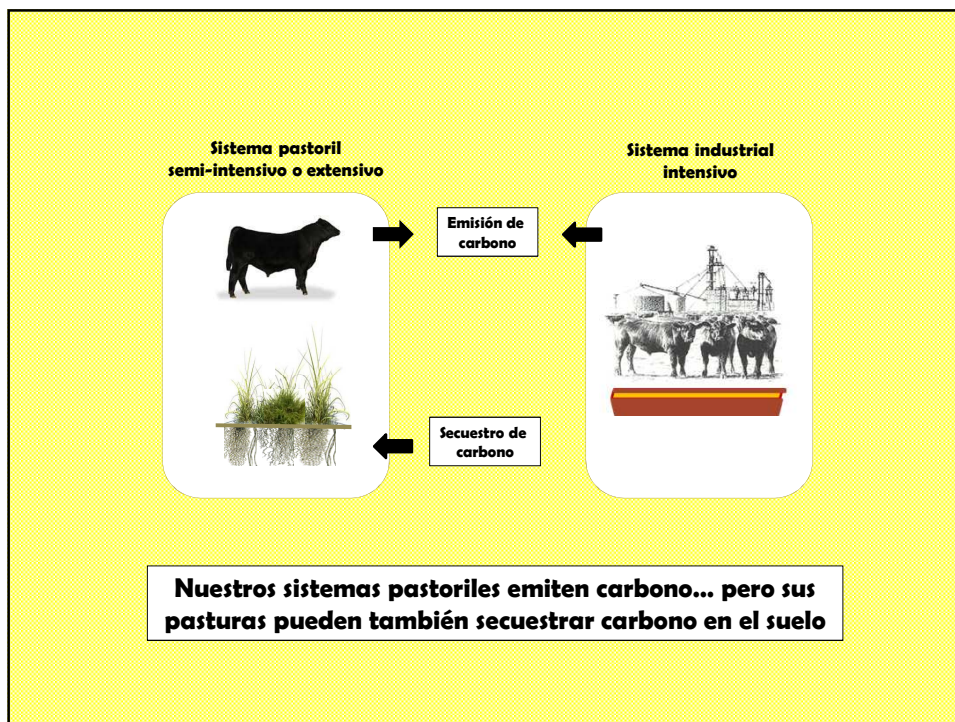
Sistema pastoril semi-intensivo o extensivo

Sistema industrial intensivo

Emisión de carbono

Secuestro de carbono

Nuestros sistemas pastoriles emiten carbono… pero sus pasturas pueden también secuestrar carbono en el suelo